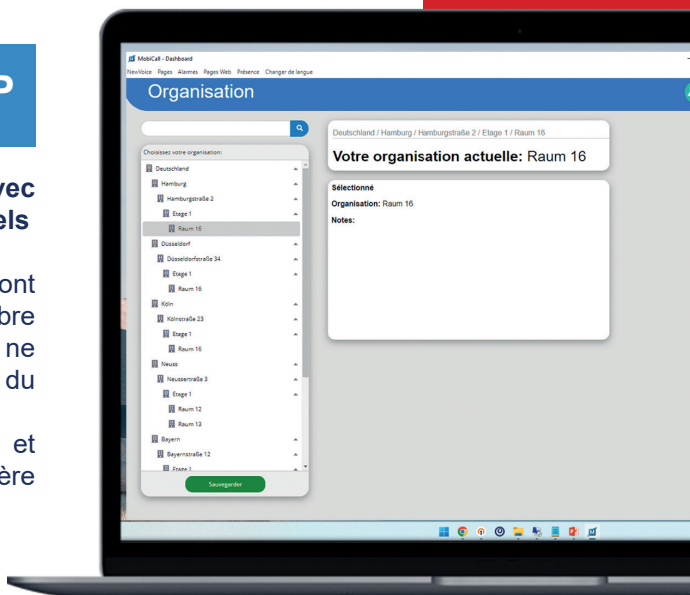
P

vec
els

ont
bre
ne
du

et
ère

MobiCall - Dashboard

NewVoice Pages Alarmes Pages Web Présence Changer de langue

Organisation

Choisissez votre organisation:

Deutschland
Hamburg
Hamburgstraße 2
Etage 1
Raum 16
Düsseldorf
Düsseldorfstraße 34
Etage 1
Raum 16
Köln
Kölnstraße 23
Etage 1
Raum 16
Neuss
Neusserstraße 3
Etage 1
Raum 12
Raum 13
Bayern
Bayernstraße 12
Etage 1

Sauvegarder

Deutschland / Hamburg / Hamburgstraße 2 / Etage 1 / Raum 16

Votre organisation actuelle: Raum 16

Sélectionné

Organisation: Raum 16

Notes: